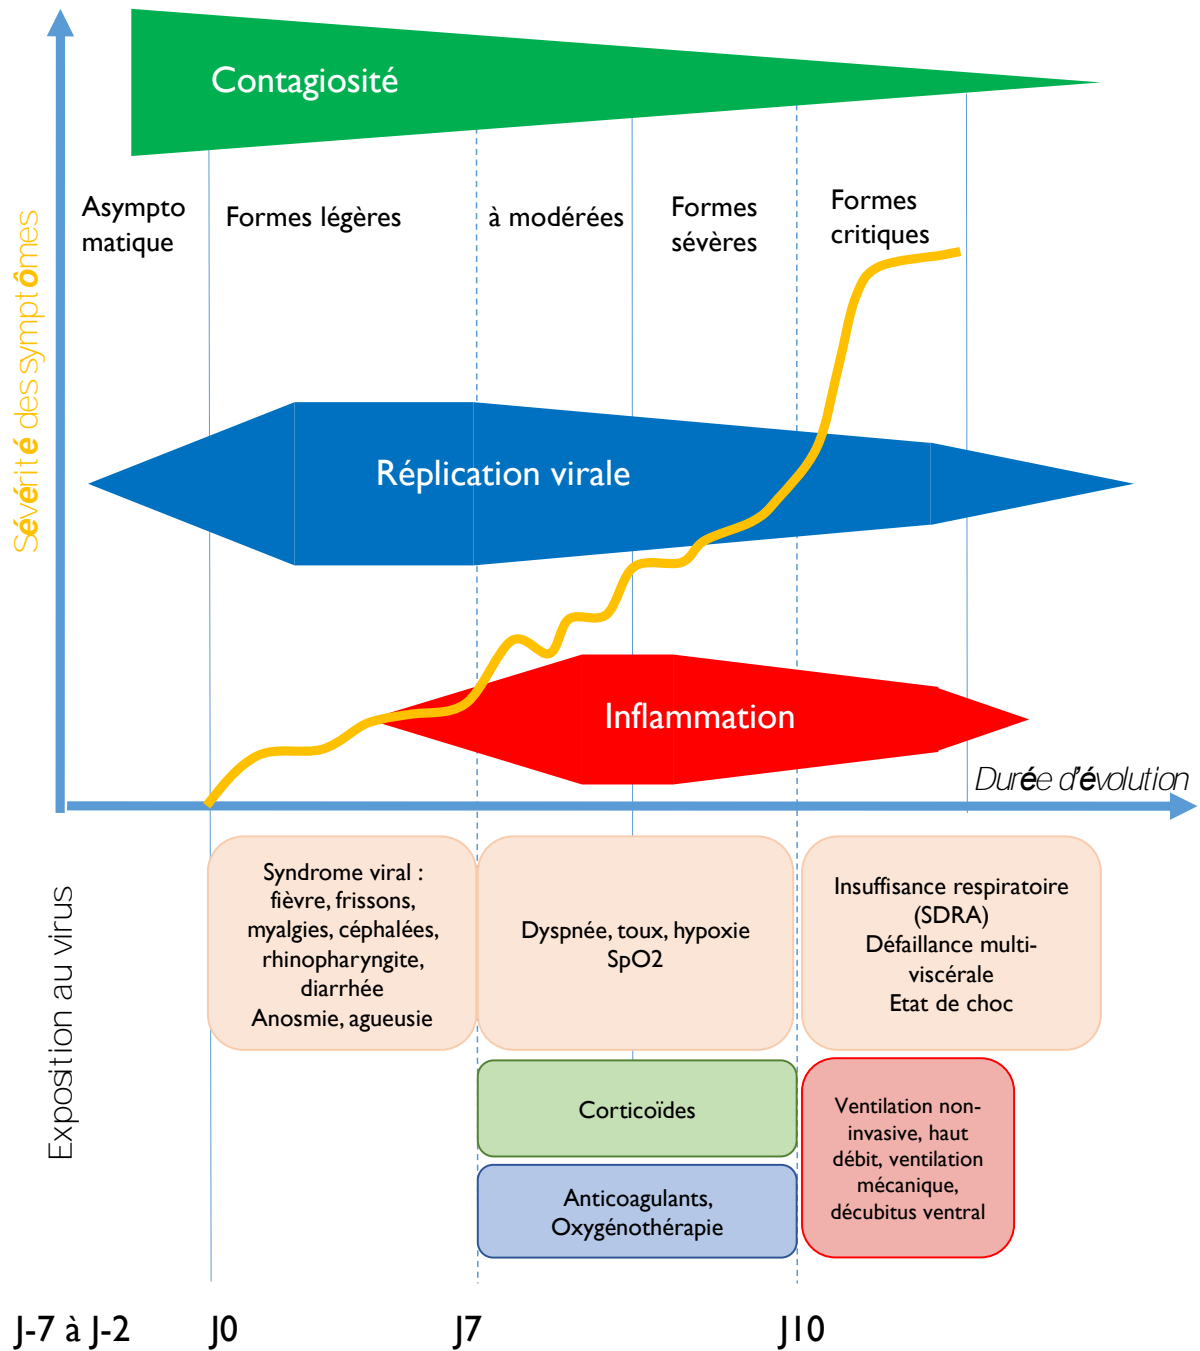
Contagiosité

Sévérité des symptômes

Asympto matique

Formes légères

à modérées

Formes sévères

Formes critiques

Réplication virale

Inflammation

Durée d'évolution

Exposition au virus

Syndrome viral : fièvre, frissons, myalgies, céphalées, rhinopharyngite, diarrhée
Anosmie, agueusie

Dyspnée, toux, hypoxie
SpO2

Insuffisance respiratoire (SDRA)
Défaillance multi-viscérale
Etat de choc

Corticoïdes

Anticoagulants, Oxygénothérapie

Ventilation non-invasive, haut débit, ventilation mécanique, décubitus ventral

J-7 à J-2

J0

J7

J10